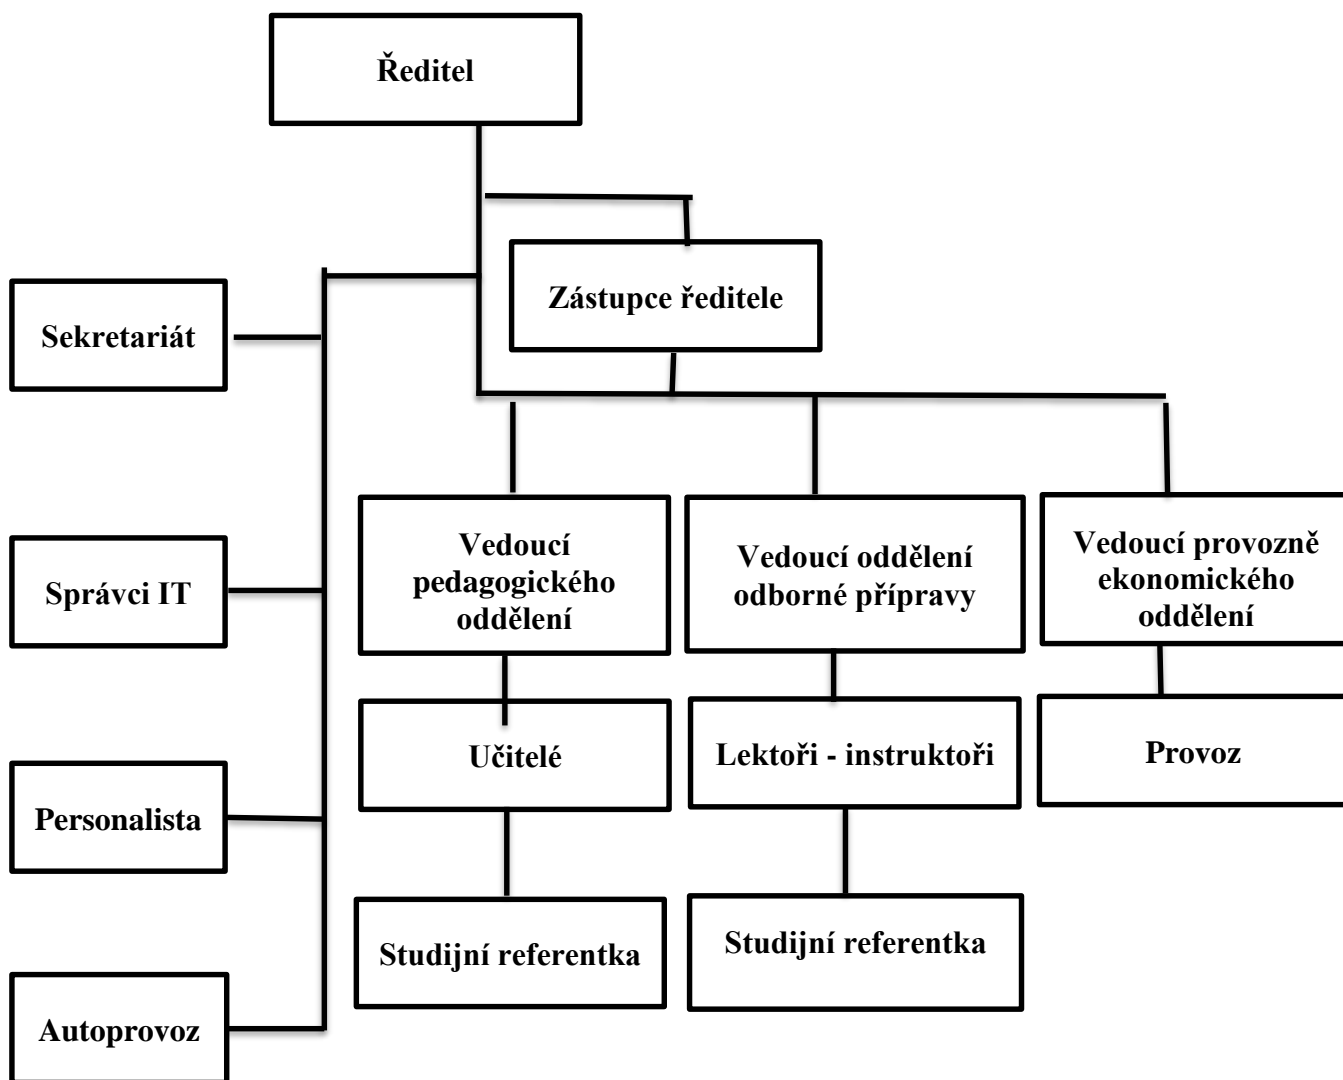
Ředitel

Zástupce ředitele

Sekretariát

Správci IT

Personalista

Autoprovoz

Vedoucí pedagogického oddělení

Vedoucí oddělení odborné přípravy

Vedoucí provozně ekonomického oddělení

Učitelé

Lektoři - instruktoři

Provoz

Studijní referentka

Studijní referentka